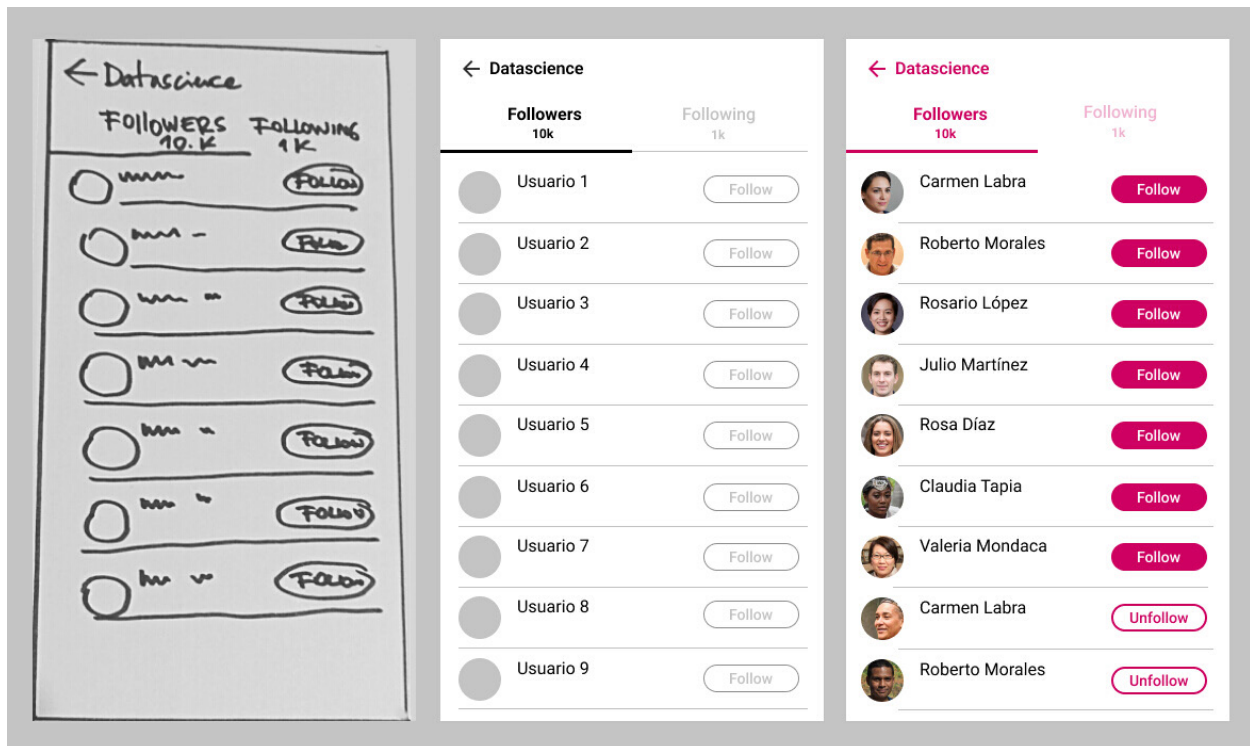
← Datascience

FOLLOWERS 10.K FOLLOWING 1K

FOLLOW
FOLLOW
FOLLOW
FOLLOW
FOLLOW
FOLLOW
FOLLOW

← Datascience

Followers 10k

Following 1k

Usuario 1 Follow
Usuario 2 Follow
Usuario 3 Follow
Usuario 4 Follow
Usuario 5 Follow
Usuario 6 Follow
Usuario 7 Follow
Usuario 8 Follow
Usuario 9 Follow

← Datascience

Followers 10k

Following 1k

Carmen Labra Follow
Roberto Morales Follow
Rosario López Follow
Julio Martínez Follow
Rosa Díaz Follow
Claudia Tapia Follow
Valeria Mondaca Follow
Carmen Labra Unfollow
Roberto Morales Unfollow